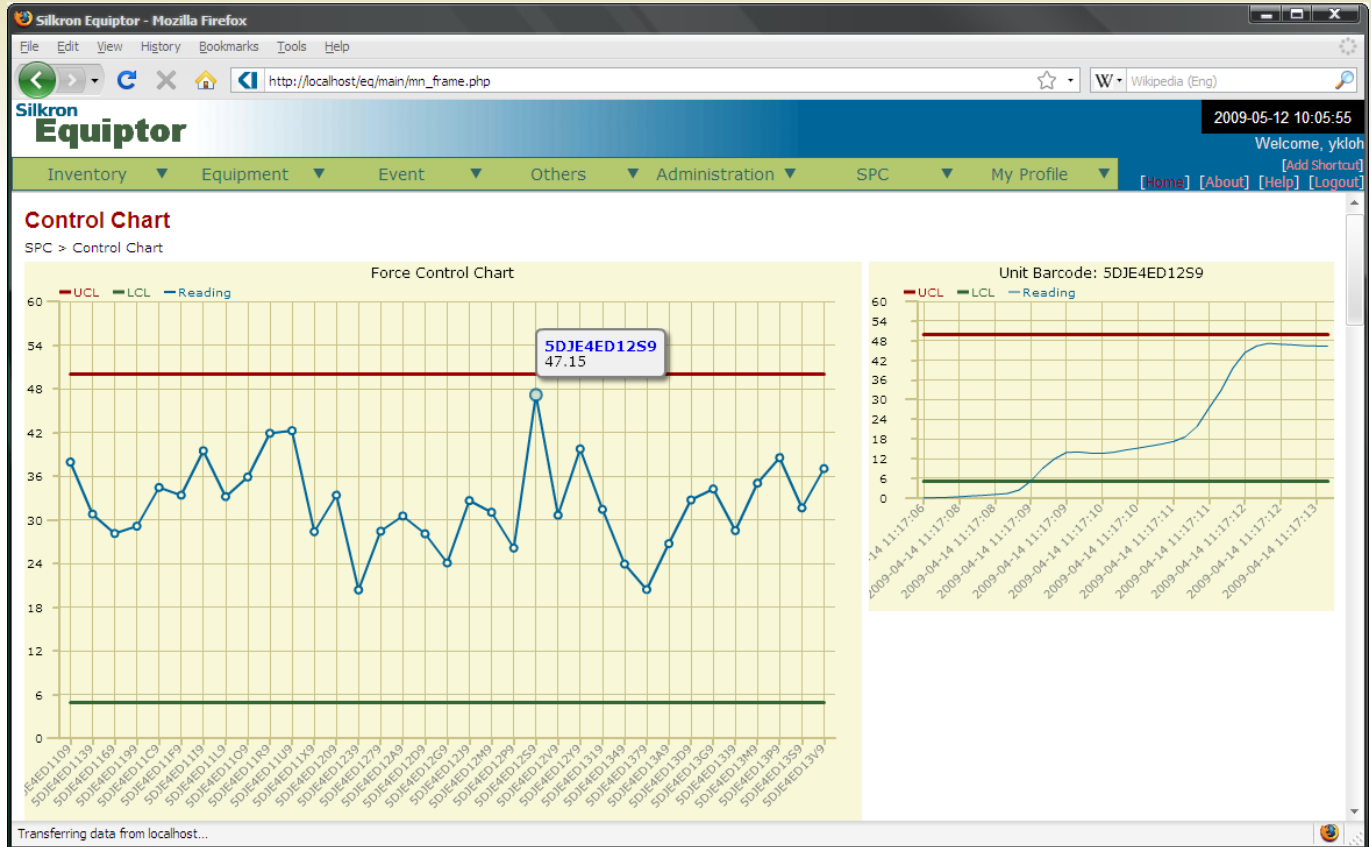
Silkron Equiptor - Mozilla Firefox

File Edit View History Bookmarks Tools Help

http://localhost/eq/main/mn_frame.php

Wikipedia (Eng)

Silkron Equiptor

2009-05-12 10:05:55

Welcome, ykloh

[Add Shortcut]

Inventory ▼ Equipment ▼ Event ▼ Others ▼ Administration ▼ SPC ▼ My Profile ▼

[Home] [About] [Help] [Logout]

Control Chart

SPC > Control Chart

Force Control Chart

UCL LCL Reading

60 54 48 42 36 30 24 18 12 6 0

5DJE4ED12S9
47.15

5DJE4ED1109 5DJE4ED1139 5DJE4ED1169 5DJE4ED1199 5DJE4ED11C9 5DJE4ED11F9 5DJE4ED11I9 5DJE4ED11L9 5DJE4ED11O9 5DJE4ED11R9 5DJE4ED11U9 5DJE4ED11X9 5DJE4ED1209 5DJE4ED1239 5DJE4ED1279 5DJE4ED12A9 5DJE4ED12D9 5DJE4ED12G9 5DJE4ED12J9 5DJE4ED12M9 5DJE4ED12P9 5DJE4ED12S9 5DJE4ED12V9 5DJE4ED12Y9 5DJE4ED1319 5DJE4ED1349 5DJE4ED1379 5DJE4ED13A9 5DJE4ED13D9 5DJE4ED13G9 5DJE4ED13J9 5DJE4ED13M9 5DJE4ED13P9 5DJE4ED13S9 5DJE4ED13V9

Unit Barcode: 5DJE4ED12S9

UCL LCL Reading

60 54 48 42 36 30 24 18 12 6 0

-14 11:17:06 2009-04-14 11:17:08 2009-04-14 11:17:08 2009-04-14 11:17:09 2009-04-14 11:17:09 2009-04-14 11:17:10 2009-04-14 11:17:10 2009-04-14 11:17:11 2009-04-14 11:17:11 2009-04-14 11:17:12 2009-04-14 11:17:12 2009-04-14 11:17:13

Transferring data from localhost...